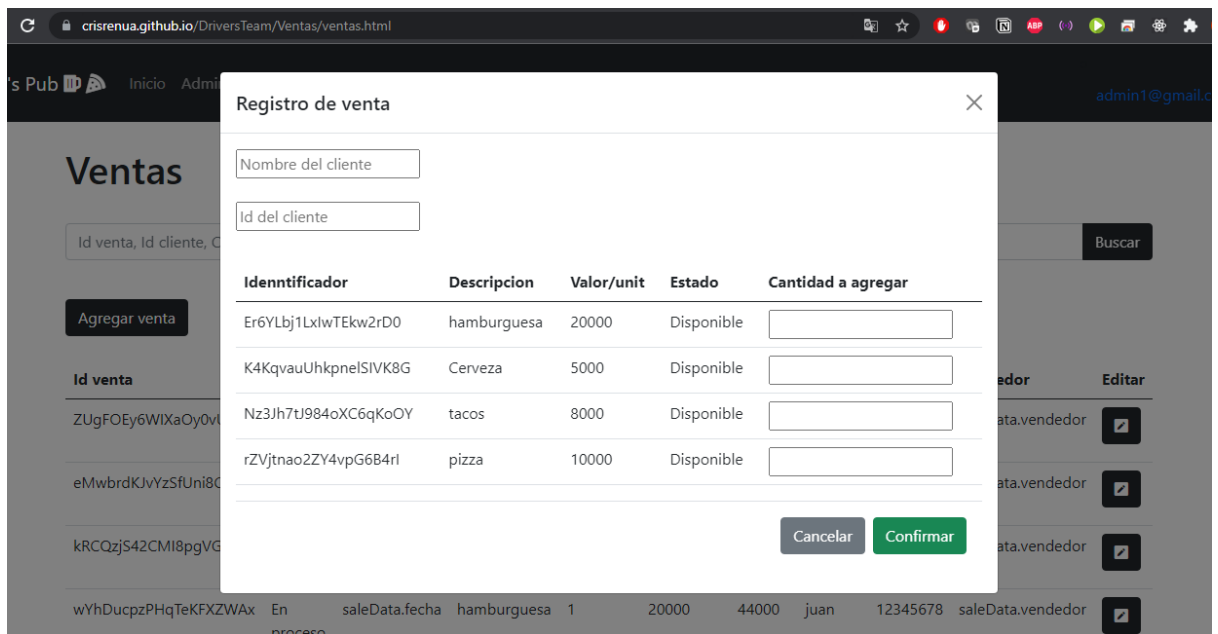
crisrenua.github.io/DriversTeam/Ventas/ventas.html

's Pub Inicio Admi

admin1@gmail.c

Ventas

Id venta, Id cliente, C

Buscar

Agregar venta

Id venta

ZUgFOEy6WIXaOy0v

eMwbrdKJvYzSfUni8C

kRCQzjS42CMI8pgVG

wYhDucpzPHqTeKFXZWAx En proceso saleData.fecha hamburguesa 1 20000 44000 juan 12345678 saleData.vendedor

edor

Editar

ata.vendedor

ata.vendedor

ata.vendedor

Registro de venta

Nombre del cliente

Id del cliente

| Idenntificador | Descripcion | Valor/unit | Estado | Cantidad a agregar |
|---|---|---|---|---|
| Er6YLbj1LxIwTEkw2rD0 | hamburguesa | 20000 | Disponible | |
| K4KqvauUhkpnelSIVK8G | Cerveza | 5000 | Disponible | |
| Nz3Jh7tJ984oXC6qKoOY | tacos | 8000 | Disponible | |
| rZVjtnao2ZY4vpG6B4rI | pizza | 10000 | Disponible | |

Cancelar Confirmar